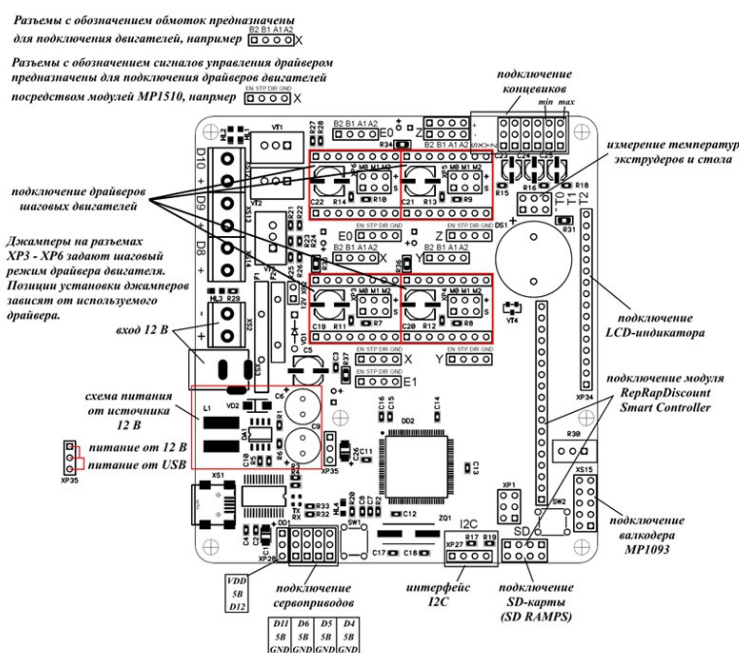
Разъемы с обозначением обмоток предназначены для подключения двигателей, например B2 B1 A1 A2 X

Разъемы с обозначением сигналов управления драйвером предназначены для подключения драйверов двигателей посредством модулей MP1510, напрмер EN STP DIR GND X

подключение концевиков

min max

измерение температур экструдеров и стола

подключение драйверов шаговых двигателей

Джамперы на разъемах XP3 - XP6 задают шаговый режим драйвера двигателя. Позиции установки джамперов зависят от используемого драйвера.

вход 12 В

подключение LCD-индикатора

подключение модуля RepRapDiscount Smart Controller

схема питания от источника 12 В

питание от 12 В

питание от USB

подключение валкодера MP1093

VDD 5В D12

подключение сервоприводов

интерфейс I2C

подключение SD-карты (SD RAMPS)

| D11 5В GND | D6 5В GND | D5 5В GND | D4 5В GND |
|---|---|---|---|

E0 B2 B1 A1 A2 Z B2 B1 A1 A2 VT1 D10 D9 D8 VT2 F1 F2 HL3 R29 XS2 XS3 L1 VD2 DA1 C6 C9 C5 C22 C21 C19 C20 R14 R10 R13 R9 R11 R7 R12 R8 E0 EN STP DIR GND Z EN STP DIR GND X Y EN STP DIR GND E1 X EN STP DIR GND Y EN STP DIR GND MS M1 M2 XP35 XS1 DD1 DD2 ZQ1 SW1 SW2 XP1 XP34 XS15 R30 R15 R16 R18 R31 T0 T1 T2 VT4 XP26 XP27 R17 R19 I2C SD C12 C13 C14 C15 C16 C17 C18 C11 C10 R33 R32 R34 R27 R28 R21 R22 R24 R25 R26 DS1 XP35